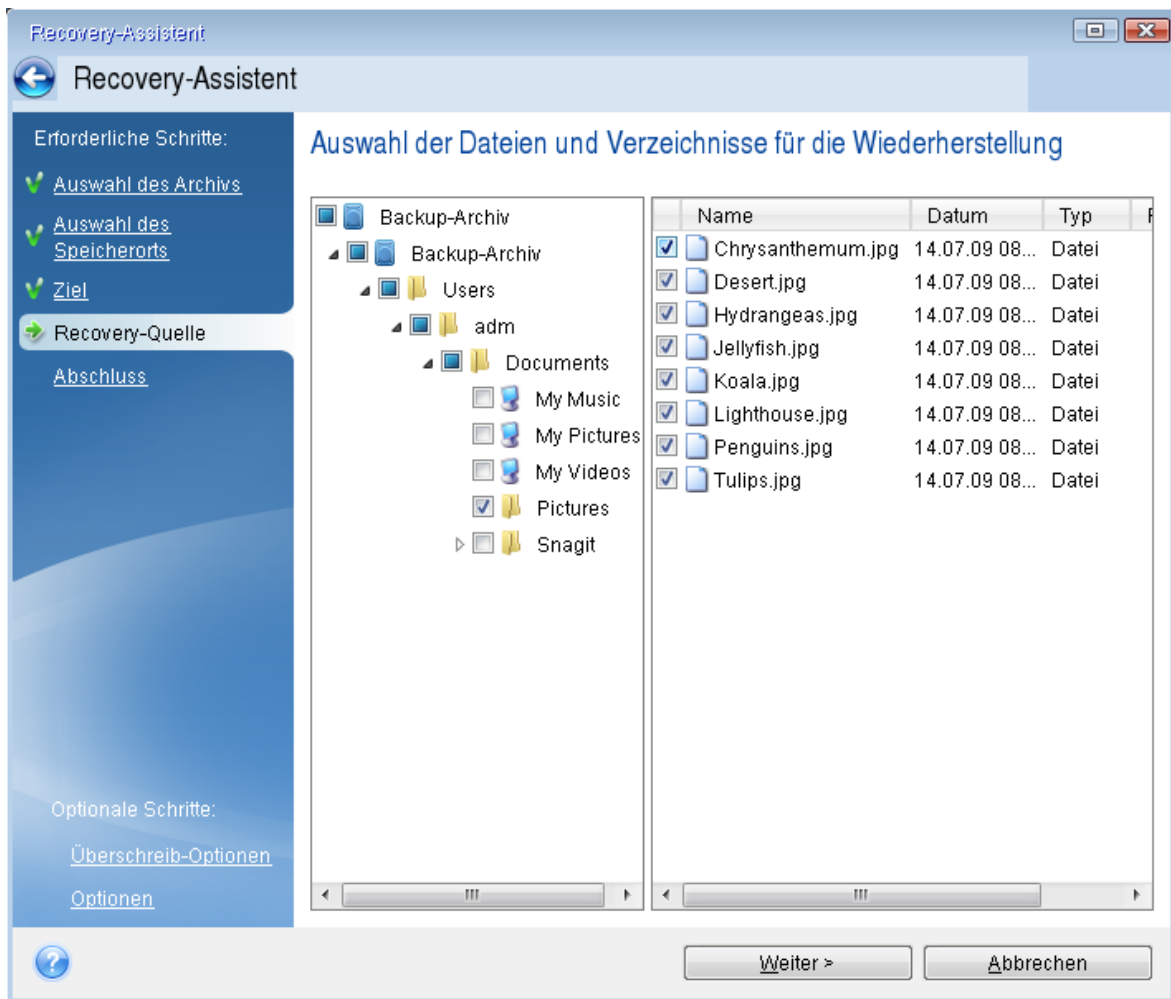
Recovery-Assistent

Recovery-Assistent

Erforderliche Schritte:

Auswahl des Archivs

Auswahl des Speicherorts

Ziel

Recovery-Quelle

Abschluss

Optionale Schritte:

Überschreib-Optionen

Optionen

Auswahl der Dateien und Verzeichnisse für die Wiederherstellung

Backup-Archiv
Backup-Archiv
Users
adm
Documents
My Music
My Pictures
My Videos
Pictures
Snagit

| Name | Datum | Typ |
|---|---|---|
| Chrysanthemum.jpg | 14.07.09 08... | Datei |
| Desert.jpg | 14.07.09 08... | Datei |
| Hydrangeas.jpg | 14.07.09 08... | Datei |
| Jellyfish.jpg | 14.07.09 08... | Datei |
| Koala.jpg | 14.07.09 08... | Datei |
| Lighthouse.jpg | 14.07.09 08... | Datei |
| Penguins.jpg | 14.07.09 08... | Datei |
| Tulips.jpg | 14.07.09 08... | Datei |

Weiter >

Abbrechen